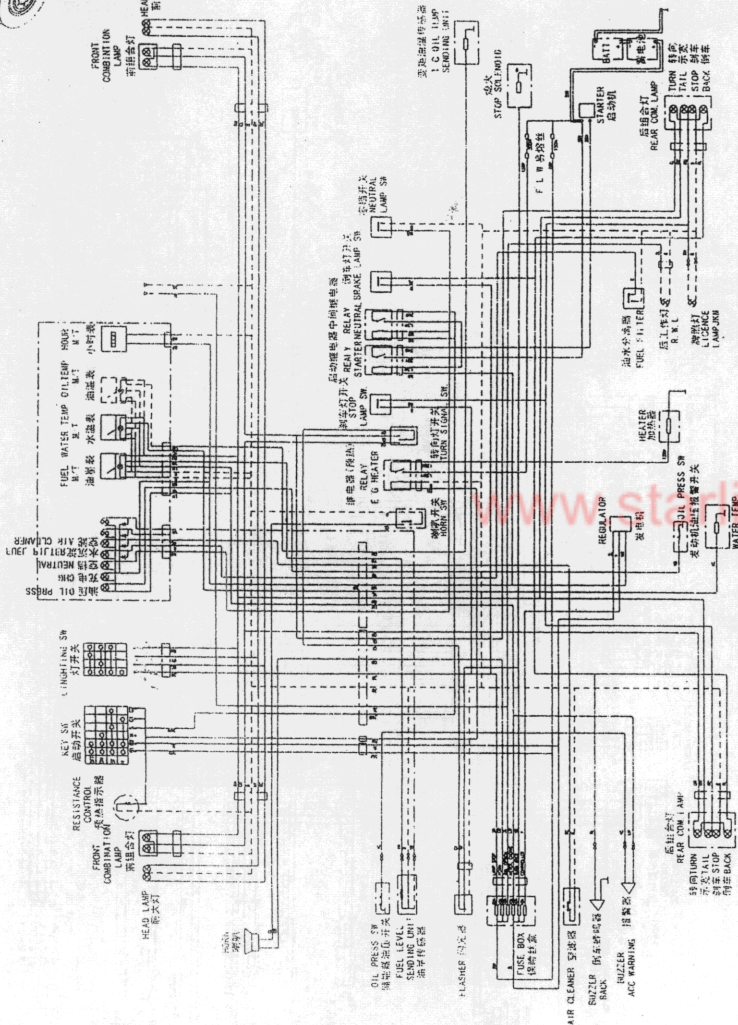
HEAD

FRONT COMBINTION LAMP
前组合灯

BATT
蓄电池

TURN 转向
TAIL 示宽
STOP 刹车
BACK 倒车

后组合灯
REAR COM LAMP

STARTER
启动机

油位传感器
OIL LEVEL SENDING UNIT

熄火
STOP SOLENOID

F L W 易熔丝

空挡开关
NEUTRAL LAMP SW

启动继电器 中间继电器 刹车灯开关
REALY RELAY STOP
STARTER NEUTRAL BRAKE LAMP SW

刹车灯开关
STOP LAMP SW

FUEL WATER TEMP OIL TEMP HOUR
M.T M.T M.T
油量表 水温表 油温表 小时表

油水分离器
FUEL FILTER

后工作灯
R.W.L

牌照灯
LICENCE LAMP

OIL PRESS
油压
空挡
NEUTRAL
预热
AIR CLEANER

转向灯开关
TURN SIGNAL SW.

预热继电器
E G HEATER RELAY

闪光器
FLASHER

喇叭开关
HORN SW

HEATER
加热器

REGULATOR
发电机

www.star

OIL PRESS SW
发动机油压报警开关

WATER TEMP

LIGHTING SW
灯开关

KEY SW
启动开关

RESISTANCE CONTROL
预热指示器

FRONT COMBINATION LAMP
前组合灯

HEAD LAMP
前大灯

喇叭

OIL PRESS SW
机油压力开关

FUEL LEVEL SENDING UNIT
油位传感器

FLASHER 闪光器

FUSE BOX
保险丝盒

AIR CLEANER 空滤器

BUZZER
倒车蜂鸣器
BACK

BUZZER
ACC WARNING
报警器

后组合灯
REAR COM LAMP

转向TURN
示宽TAIL
刹车STOP
倒车BACK